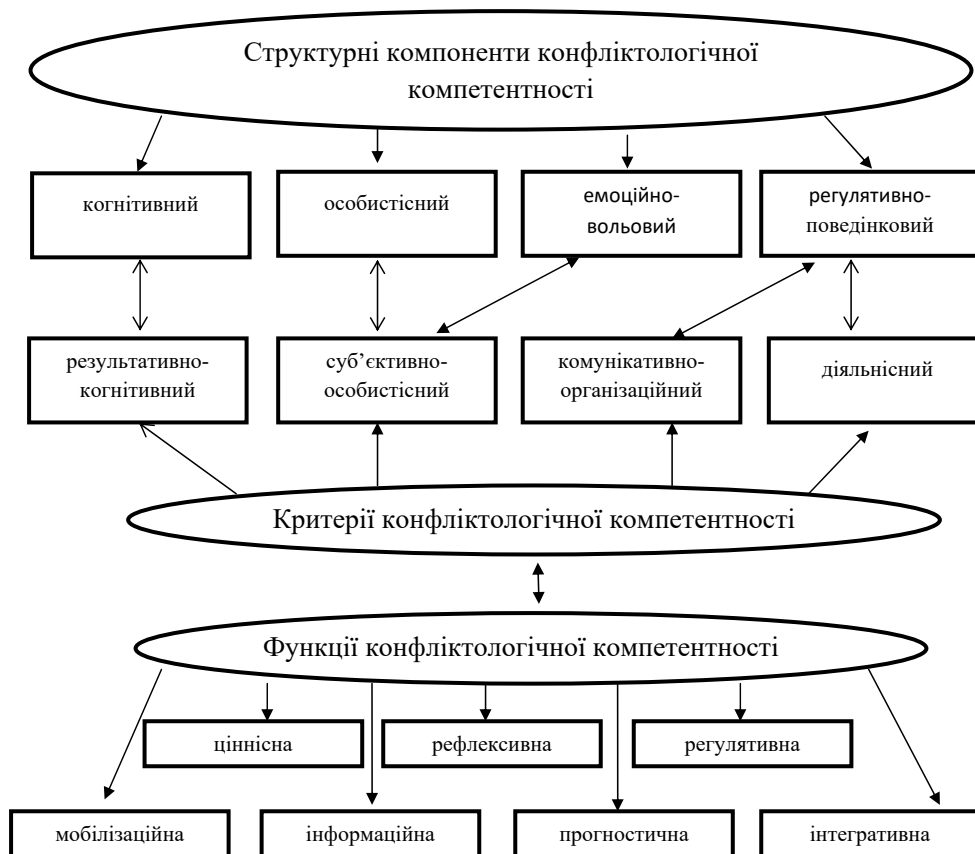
Структурні компоненти конфліктологічної компетентності

когнітивний

особистісний

емоційно-вольовий

регулятивно-поведінковий

результативно-когнітивний

суб'єктивно-особистісний

комунікативно-організаційний

діяльнісний

Критерії конфліктологічної компетентності

Функції конфліктологічної компетентності

ціннісна

рефлексивна

регулятивна

мобілізаційна

інформаційна

прогностична

інтегративна